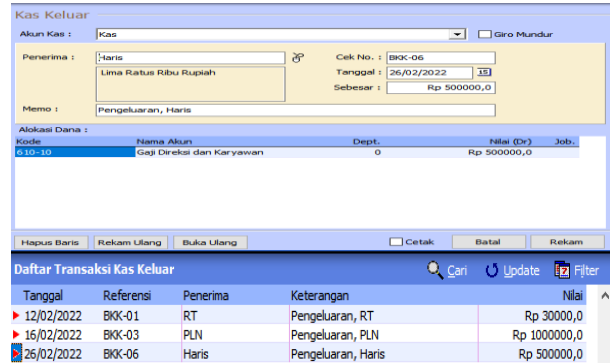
Kas Keluar

Akun Kas : Kas

Giro Mundur

Penerima : Haris

Lima Ratus Ribu Rupiah

Cek No. : BKK-06

Tanggal : 26/02/2022

Sebesar : Rp 500000,0

Memo : Pengeluaran, Haris

Alokasi Dana :

| Kode | Nama Akun | Dept. | Nilai (Dr) | Job. |
|---|---|---|---|---|
| 610-10 | Gaji Direksi dan Karyawan | 0 | Rp 500000,0 | |

Hapus Baris | Rekam Ulang | Buka Ulang | Cetak | Batal | Rekam

Daftar Transaksi Kas Keluar

Cari | Update | Filter

| Tanggal | Referensi | Penerima | Keterangan | Nilai |
|---|---|---|---|---|
| 12/02/2022 | BKK-01 | RT | Pengeluaran, RT | Rp 30000,0 |
| 16/02/2022 | BKK-03 | PLN | Pengeluaran, PLN | Rp 1000000,0 |
| 26/02/2022 | BKK-06 | Haris | Pengeluaran, Haris | Rp 500000,0 |